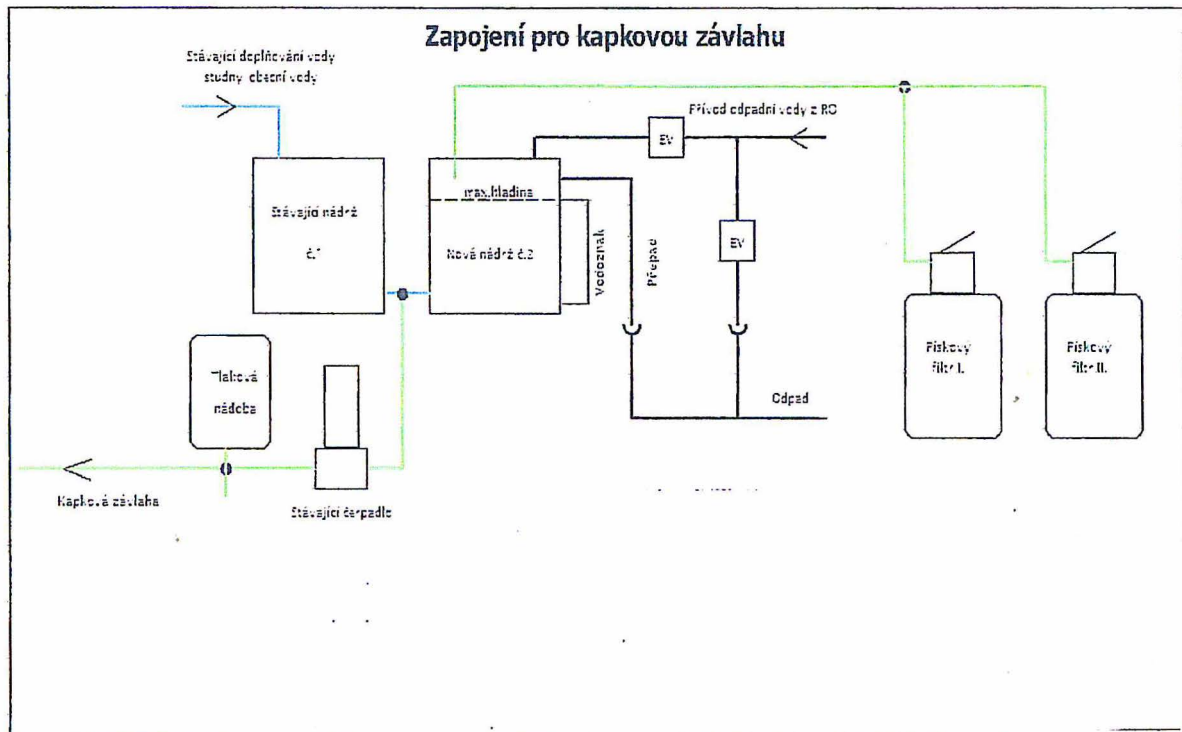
Zapojení pro kapkovou závlahu

Stávající doplňování vody studny obecní vody

Přívod odpadní vody z RO

EV

max. hladina

Stávající nádrž č.1

Nová nádrž č.2

Vodoznak

Přepad

EV

Pískový filtr I.

Pískový filtr II.

Tlaková nádoba

Odpad

Kapková závlaha

Stávající čerpadlo